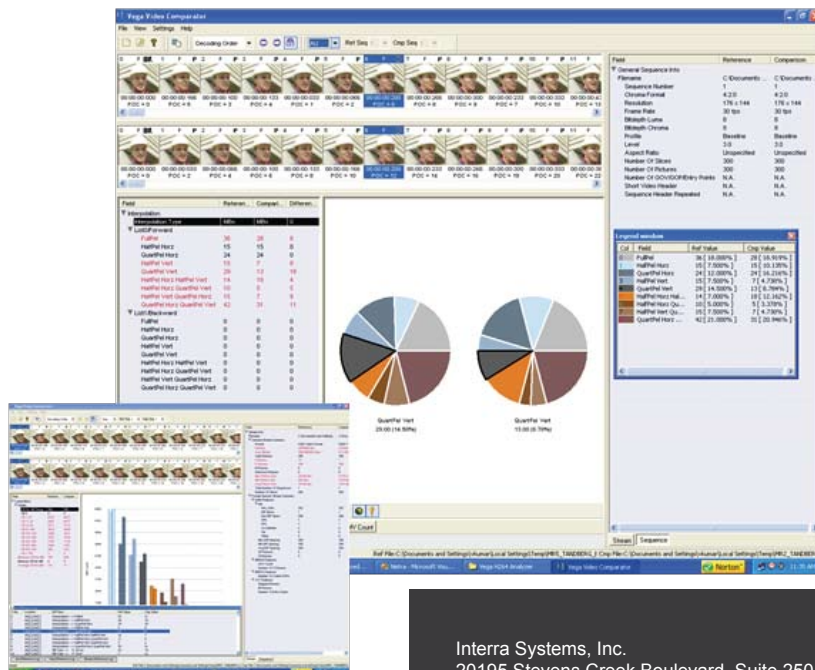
Vega Video Comparator

File View Settings Help

Decoding Order

Ref Seq

Cmp Seq

POC = 0 POC = 6 POC = 3 POC = 1 POC = 2 POC = 4 POC = 5 POC = 8 POC = 7 POC = 9 POC = 10 POC = 12

POC = 0 POC = 2 POC = 4 POC = 6 POC = 8 POC = 10 POC = 12 POC = 14 POC = 16 POC = 18 POC = 20 POC = 22

| Field | Reference | Comparison |
|---|---|---|
| General Sequence Info | | |
| Filename | C:\Documents ... | C:\Documents |
| Sequence Number | 1 | 1 |
| Chroma Format | 4:2:0 | 4:2:0 |
| Resolution | 176 x 144 | 176 x 144 |
| Frame Rate | 30 fps | 30 fps |
| Bitdepth Luma | 8 | 8 |
| Bitdepth Chroma | 8 | 8 |
| Profile | Baseline | Baseline |
| Level | 3.0 | 3.0 |
| Aspect Ratio | Unspecified | Unspecified |
| Number Of Slices | 300 | 300 |
| Number Of Pictures | 300 | 300 |
| Number Of IDR/Entry Points | N.A. | N.A. |
| Short Video Header | N.A. | N.A. |
| Sequence Header Repeated | N.A. | N.A. |

| Field | Referen... | Compar... | Differen... |
|---|---|---|---|
| Interpolation | | | |
| Interpolation Type | MBs | MBs | % |
| List0/Forward | | | |
| FullPel | 36 | 28 | 8 |
| HalfPel Horz | 15 | 15 | 0 |
| QuartPel Horz | 24 | 24 | 0 |
| HalfPel Vert | 15 | 7 | 8 |
| QuartPel Vert | 29 | 13 | 16 |
| HalfPel Horz HalfPel Vert | 14 | 10 | 4 |
| HalfPel Horz QuartPel Vert | 10 | 5 | 5 |
| HalfPel Vert QuartPel Horz | 15 | 7 | 8 |
| QuartPel Horz QuartPel Vert | 42 | 31 | 11 |
| List1/Backward | | | |
| FullPel | 0 | 0 | 0 |
| HalfPel Horz | 0 | 0 | 0 |
| QuartPel Horz | 0 | 0 | 0 |
| HalfPel Vert | 0 | 0 | 0 |
| QuartPel Vert | 0 | 0 | 0 |
| HalfPel Horz HalfPel Vert | 0 | 0 | 0 |
| HalfPel Horz QuartPel Vert | 0 | 0 | 0 |
| HalfPel Vert QuartPel Horz | 0 | 0 | 0 |
| HalfPel Horz QuartPel Vert | 0 | 0 | 0 |

Legend window

| Col | Field | Ref Value | Cmp Value |
|---|---|---|---|
| | FullPel | 36 [ 18.000% ] | 28 [ 16.919% ] |
| | HalfPel Horz | 15 [ 7.500% ] | 15 [ 10.135% ] |
| | QuartPel Horz | 24 [ 12.000% ] | 24 [ 16.216% ] |
| | HalfPel Vert | 15 [ 7.500% ] | 7 [ 4.730% ] |
| | QuartPel Vert | 29 [ 14.500% ] | 13 [ 8.784% ] |
| | HalfPel Horz Hal... | 14 [ 7.000% ] | 10 [ 12.162% ] |
| | HalfPel Horz Qu... | 10 [ 5.000% ] | 5 [ 3.378% ] |
| | HalfPel Vert Qu... | 15 [ 7.500% ] | 7 [ 4.730% ] |
| | QuartPel Horz ... | 42 [ 21.000% ] | 31 [ 20.946% ] |

QuartPel Vert
29.00 (14.50%)

QuartPel Vert
13.00 (8.78%)

Stream Sequence

AV Count

Ref File:C:\Documents and Settings\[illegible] Cmp File:C:\Documents and Settings\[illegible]

Vega H264 Analyzer

Vega Video Comparator

Norton

Interra Systems, Inc.
20195 Stevens Creek Boulevard, Suite 250